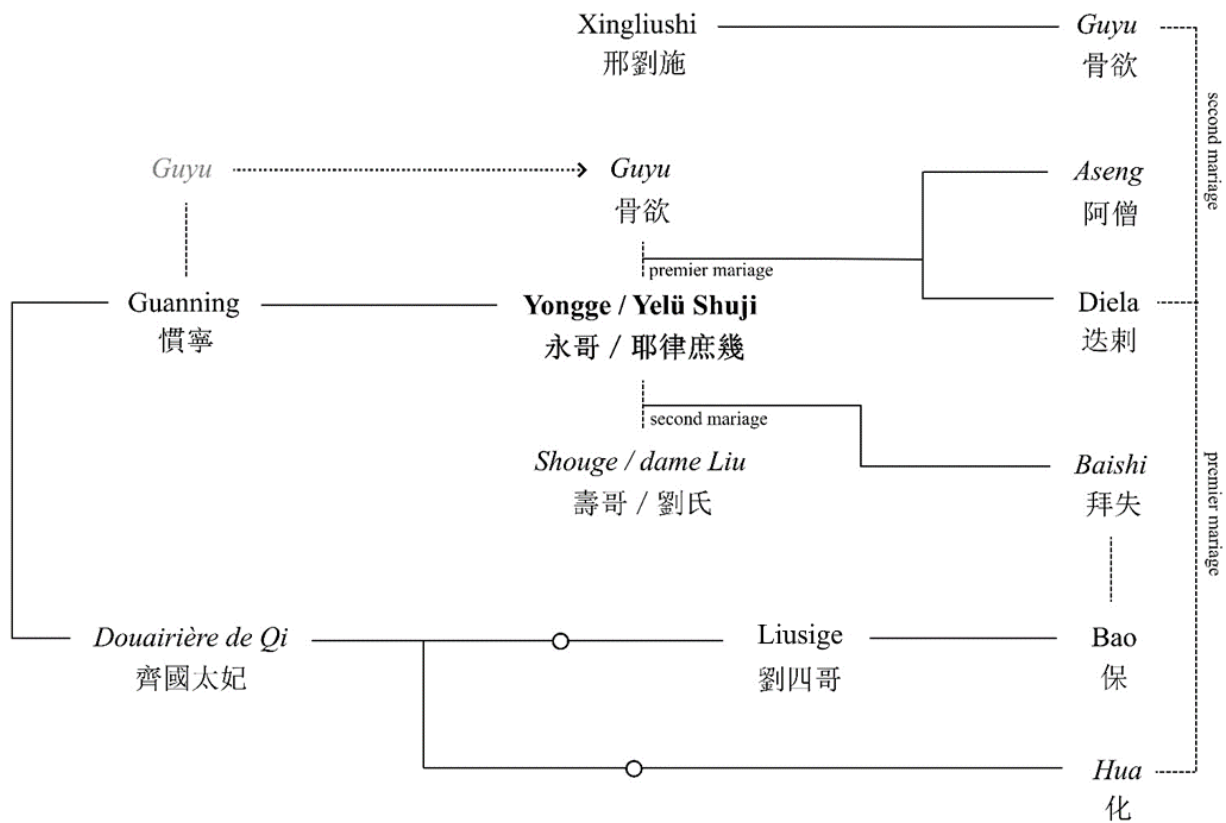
Xingliushi
邢劉施

Guyu
骨欲

second mariage

Guyu

Guyu
骨欲

Aseng
阿僧

premier mariage

Guanning
慣寧

Yongge / Yelü Shuji
永哥 / 耶律庶幾

Diela
迭刺

second mariage

Shouge / dame Liu
壽哥 / 劉氏

Baishi
拜失

premier mariage

Douairière de Qi
齊國太妃

Liusige
劉四哥

Bao
保

Hua
化